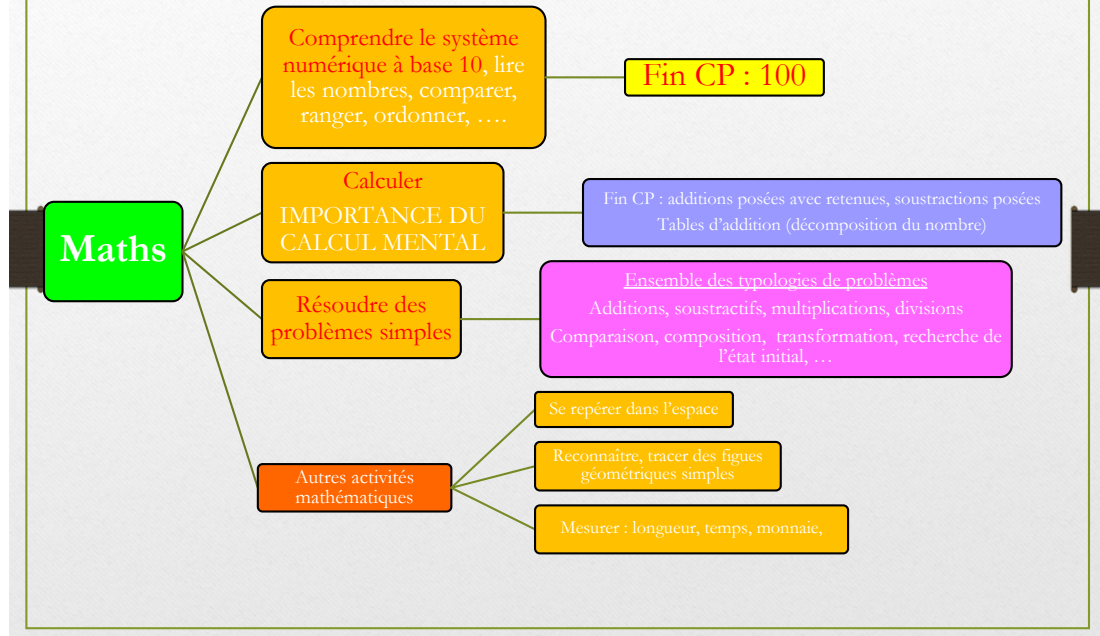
Maths

Comprendre le système numérique à base 10, lire les nombres, comparer, ranger, ordonner, ….

Fin CP : 100

Calculer
IMPORTANCE DU CALCUL MENTAL

Fin CP : additions posées avec retenues, soustractions posées
Tables d'addition (décomposition du nombre)

Résoudre des problèmes simples

Ensemble des typologies de problèmes
Additions, soustractifs, multiplications, divisions
Comparaison, composition, transformation, recherche de l'état initial, …

Autres activités mathématiques

Se repérer dans l'espace

Reconnaître, tracer des figues géométriques simples

Mesurer : longueur, temps, monnaie,